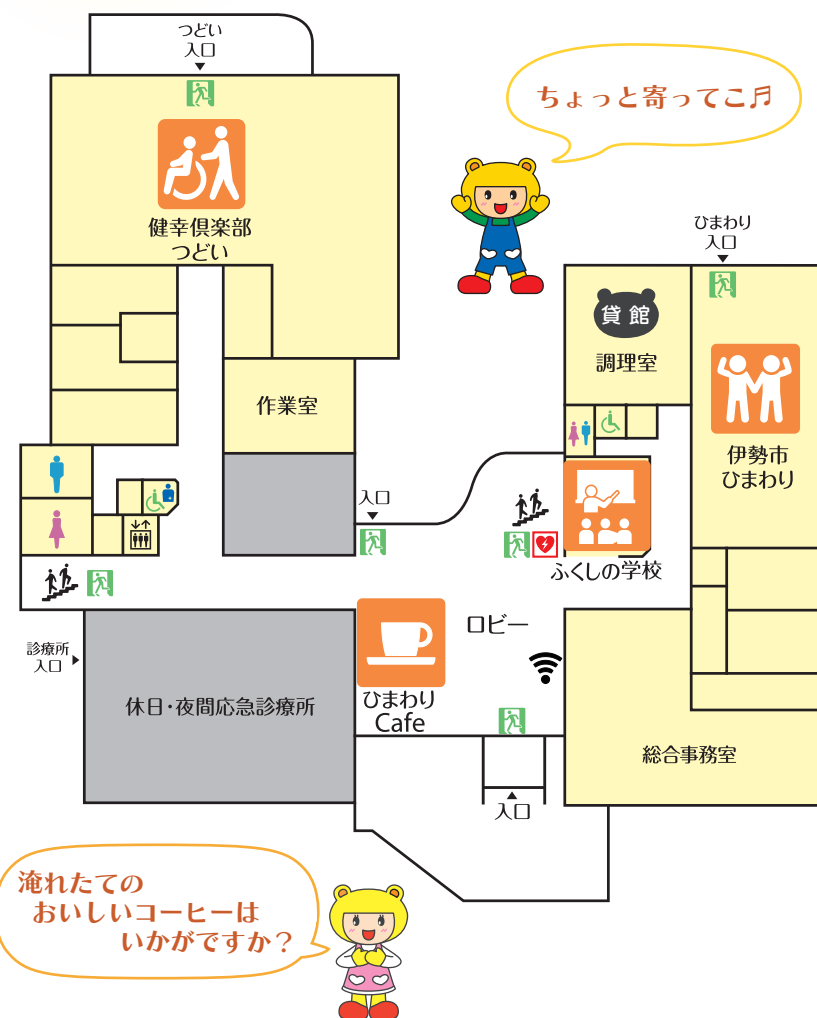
つどい
入口

ちょっと寄ってこ♬

健幸倶楽部
つどい

ひまわり
入口

貸館

調理室

作業室

伊勢市
ひまわり

入口

ふくしの学校

診療所
入口

ロビー

休日・夜間応急診療所

ひまわり
Cafe

総合事務室

入口

淹れたての
おいしいコーヒーは
いかがですか？